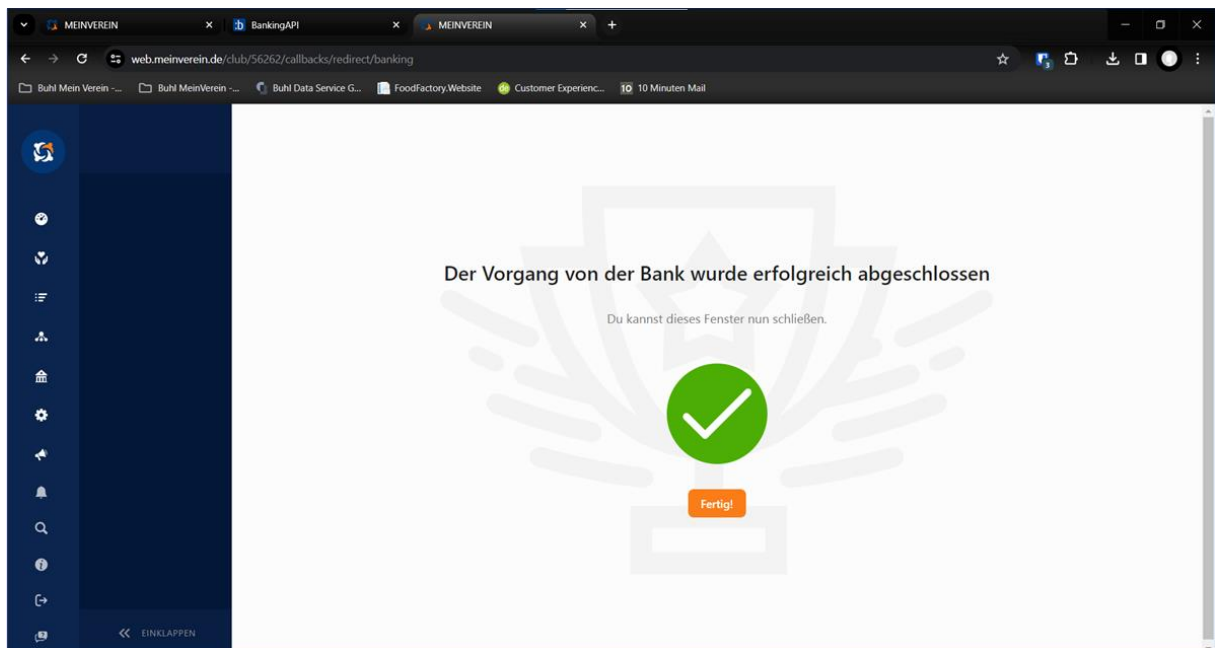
MEINVEREIN
BankingAPI
MEINVEREIN
web.meinverein.de/club/56262/callbacks/redirect/banking
Buhl Mein Verein -...
Buhl MeinVerein -...
Buhl Data Service G...
FoodFactory.Website
Customer Experienc...
10 Minuten Mail

Der Vorgang von der Bank wurde erfolgreich abgeschlossen

Du kannst dieses Fenster nun schließen.

Fertig!

EINKLAPPEN